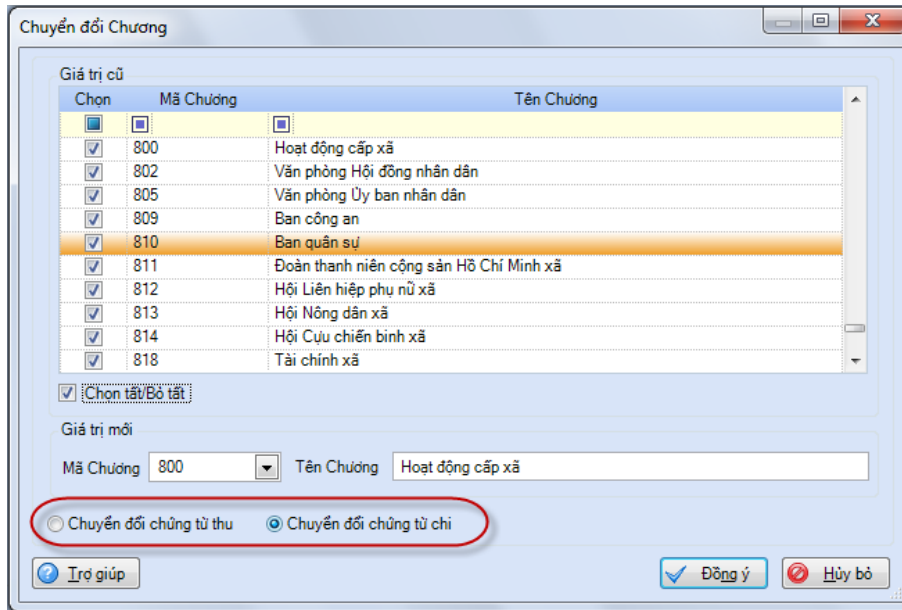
Chuyển đổi Chương

Giá trị cũ

| Chọn | Mã Chương | Tên Chương |
|---|---|---|
| | | |
| ☑ | 800 | Hoạt động cấp xã |
| ☑ | 802 | Văn phòng Hội đồng nhân dân |
| ☑ | 805 | Văn phòng Ủy ban nhân dân |
| ☑ | 809 | Ban công an |
| ☑ | 810 | Ban quân sự |
| ☑ | 811 | Đoàn thanh niên cộng sản Hồ Chí Minh xã |
| ☑ | 812 | Hội Liên hiệp phụ nữ xã |
| ☑ | 813 | Hội Nông dân xã |
| ☑ | 814 | Hội Cựu chiến binh xã |
| ☑ | 818 | Tài chính xã |

Chọn tất/Bỏ tất

Giá trị mới

Mã Chương 800 Tên Chương Hoạt động cấp xã

Chuyển đổi chứng từ thu Chuyển đổi chứng từ chi

Trợ giúp Đồng ý Hủy bỏ